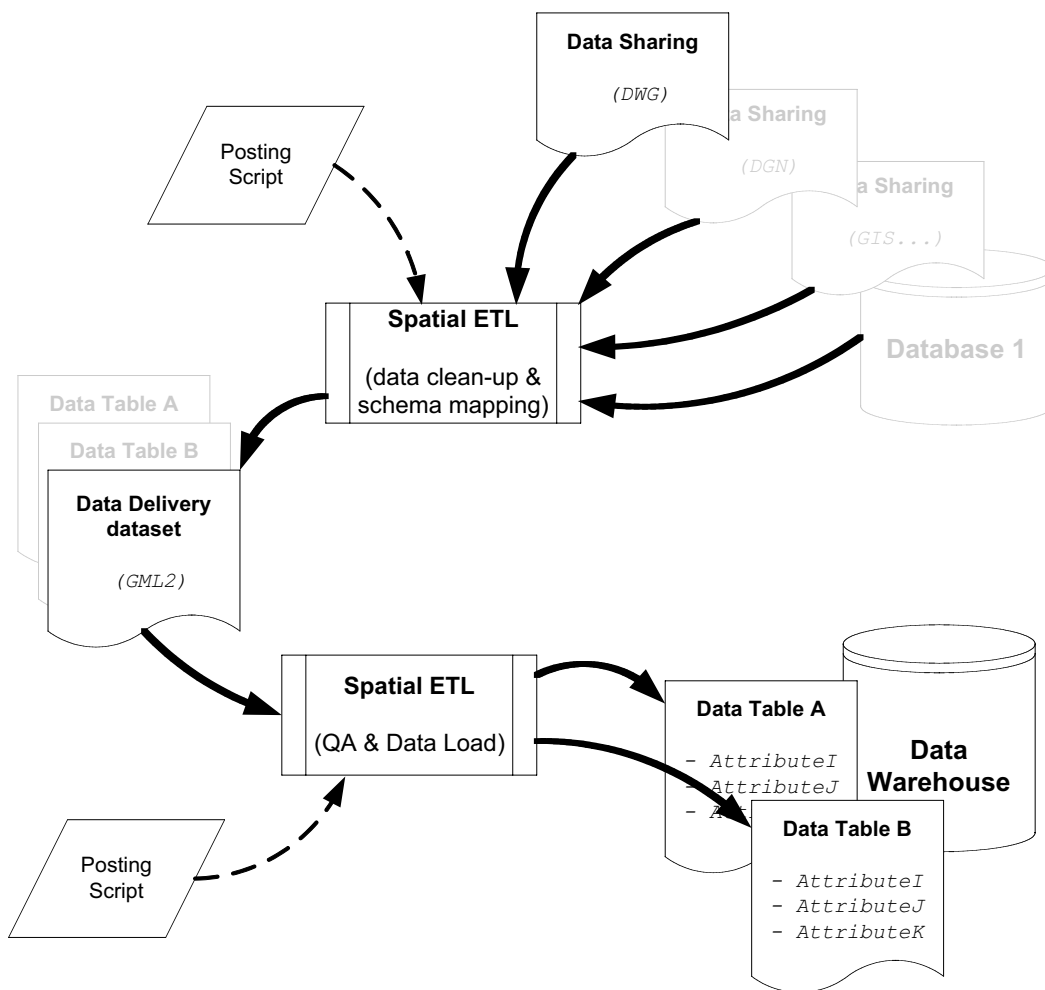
Data Sharing

(DWG)

a Sharing

(DGN)

a Sharing

(GIS...)

Posting Script

Spatial ETL

(data clean-up & schema mapping)

Database 1

Data Table A

Data Table B

Data Delivery dataset

(GML2)

Spatial ETL

(QA & Data Load)

Data Table A

- AttributeI
- AttributeJ
- A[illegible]

Data Warehouse

Data Table B

- AttributeI
- AttributeJ
- AttributeK

Posting Script